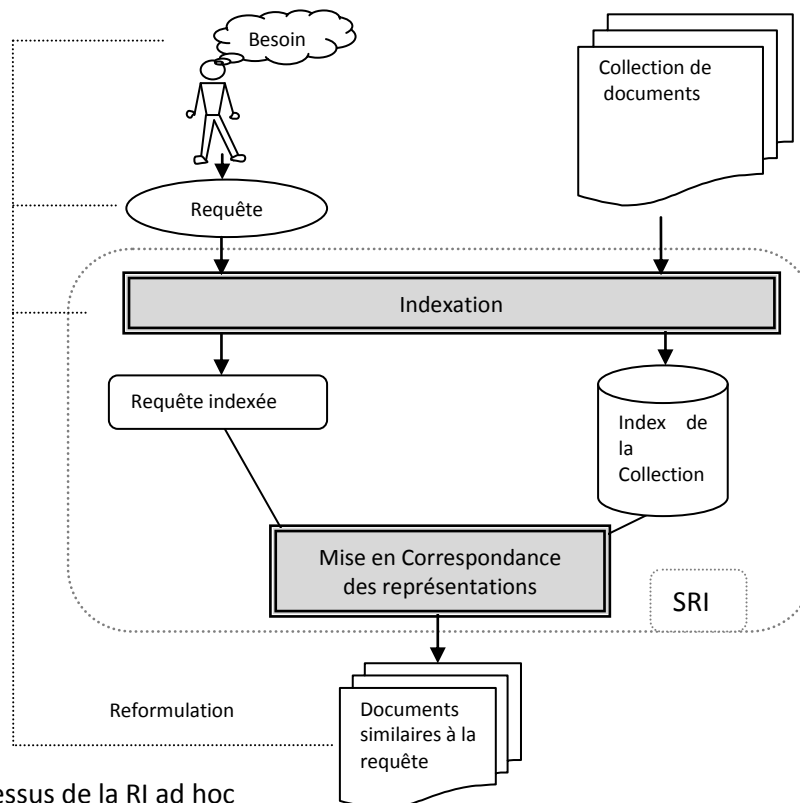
Besoin

Collection de documents

Requête

Indexation

Requête indexée

Index de la Collection

Mise en Correspondance des représentations

SRI

Reformulation

Documents similaires à la requête

essus de la RI ad hoc